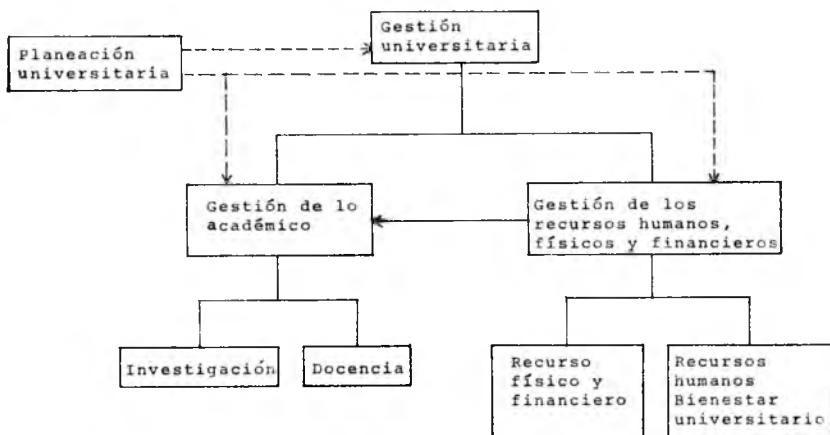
Planeación universitaria

Gestión universitaria

Gestión de lo académico

Gestión de los recursos humanos, físicos y financieros

Investigación

Docencia

Recurso físico y financiero

Recursos humanos Bienestar universitario